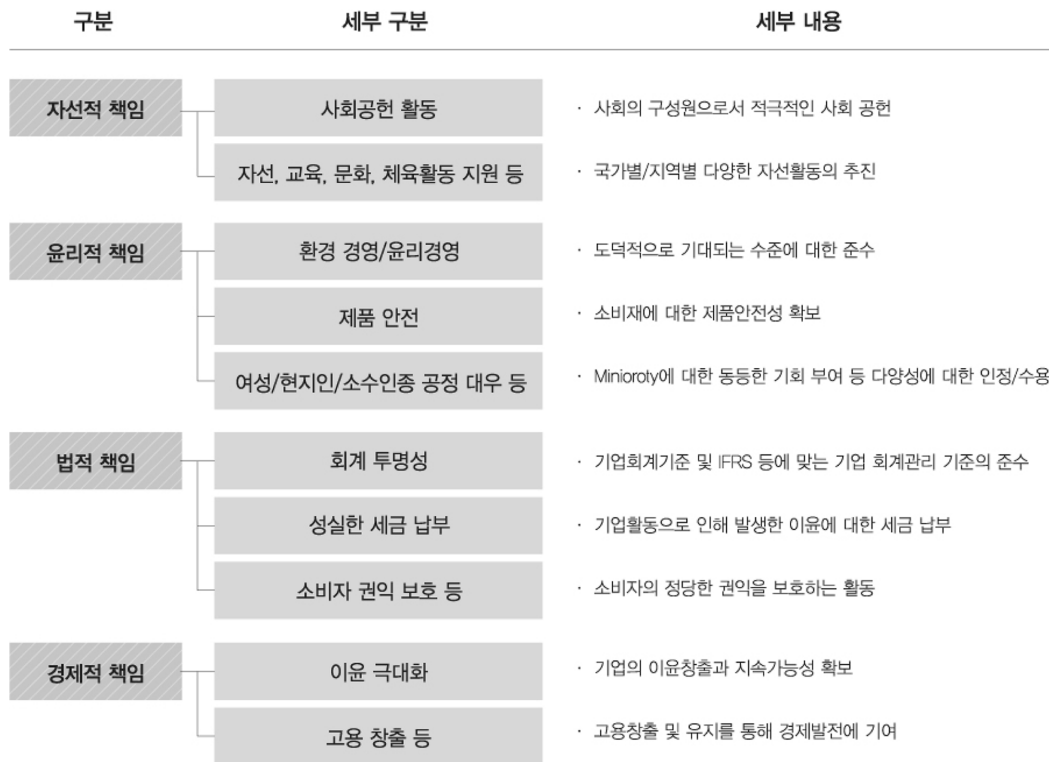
| 구분 | 세부 구분 | 세부 내용 |
|---|---|---|
| 자선적 책임 | 사회공헌 활동 | · 사회의 구성원으로서 적극적인 사회 공헌 |
| | 자선, 교육, 문화, 체육활동 지원 등 | · 국가별/지역별 다양한 자선활동의 추진 |
| 윤리적 책임 | 환경 경영/윤리경영 | · 도덕적으로 기대되는 수준에 대한 준수 |
| | 제품 안전 | · 소비재에 대한 제품안전성 확보 |
| | 여성/현지인/소수인종 공정 대우 등 | · Minioroty에 대한 동등한 기회 부여 등 다양성에 대한 인정/수용 |
| 법적 책임 | 회계 투명성 | · 기업회계기준 및 IFRS 등에 맞는 기업 회계관리 기준의 준수 |
| | 성실한 세금 납부 | · 기업활동으로 인해 발생한 이윤에 대한 세금 납부 |
| | 소비자 권익 보호 등 | · 소비자의 정당한 권익을 보호하는 활동 |
| 경제적 책임 | 이윤 극대화 | · 기업의 이윤창출과 지속가능성 확보 |
| | 고용 창출 등 | · 고용창출 및 유지를 통해 경제발전에 기여 |